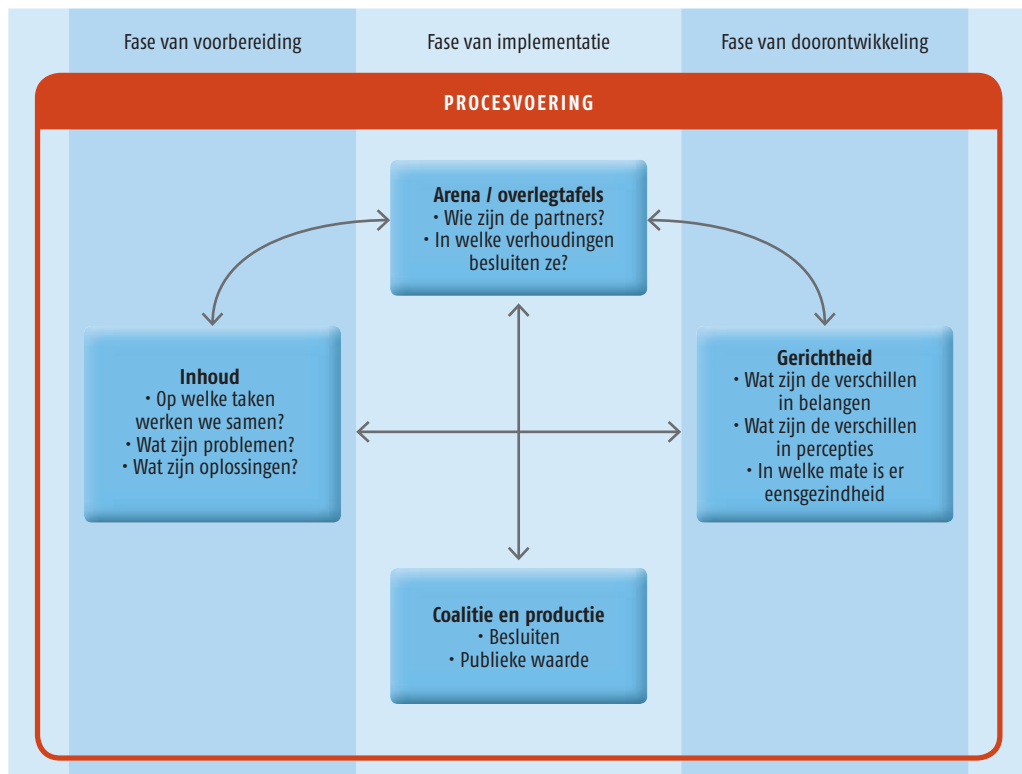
Fase van voorbereiding

Fase van implementatie

Fase van doorontwikkeling

PROCESVOERING

Arena / overlegtafels
• Wie zijn de partners?
• In welke verhoudingen besluiten ze?

Inhoud
• Op welke taken werken we samen?
• Wat zijn problemen?
• Wat zijn oplossingen?

Gerichtheid
• Wat zijn de verschillen in belangen
• Wat zijn de verschillen in percepties
• In welke mate is er eensgezindheid

Coalitie en productie
• Besluiten
• Publieke waarde